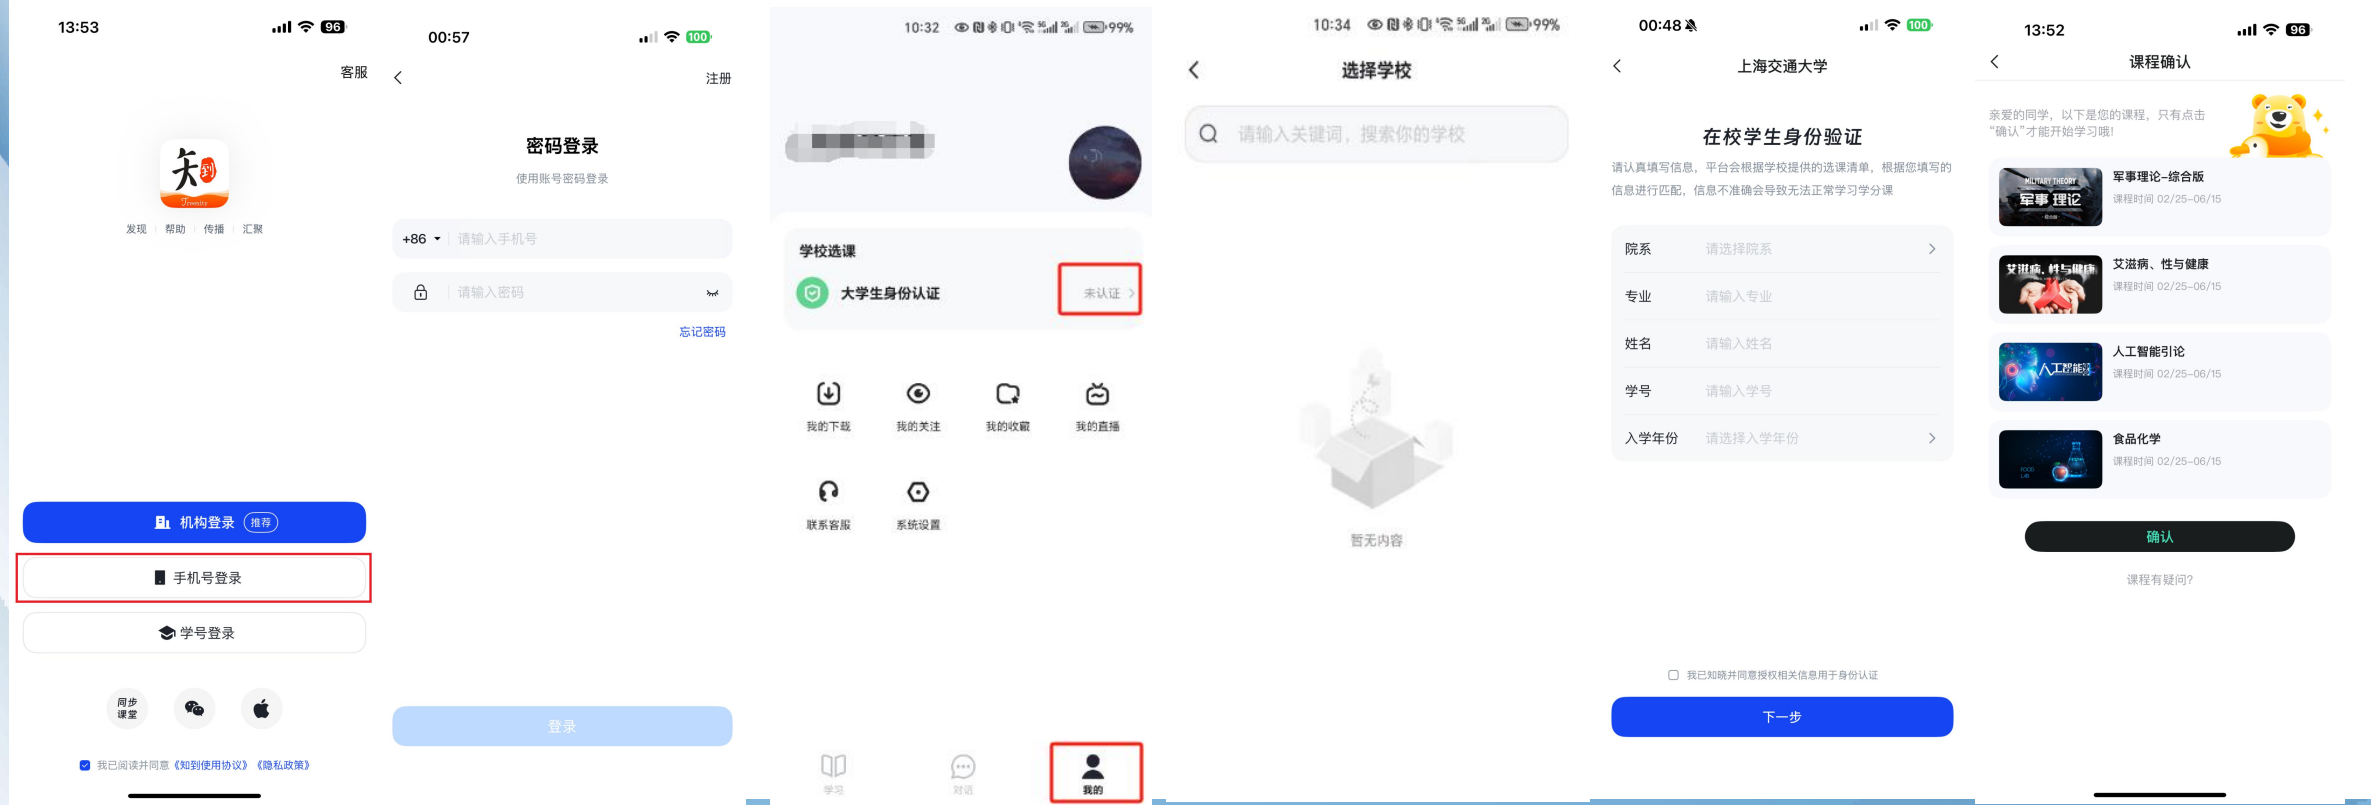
13:53
96
客服
知到
发现 | 帮助 | 传播 | 汇聚
机构登录 推荐
手机号登录
学号登录
同步课堂
我已阅读并同意《知到使用协议》《隐私政策》

00:57
100
注册
密码登录
使用账号密码登录
+86
请输入手机号
请输入密码
忘记密码
登录

10:32
99%
学校选课
大学生身份认证
未认证
我的下载
我的关注
我的收藏
我的直播
联系客服
系统设置
学习
对话
我的

10:34
99%
选择学校
请输入关键词，搜索你的学校
暂无内容

00:48
100
上海交通大学
在校学生身份验证
请认真填写信息，平台会根据学校提供的选课清单，根据您填写的信息进行匹配，信息不准确会导致无法正常学习学分课
院系 请选择院系
专业 请输入专业
姓名 请输入姓名
学号 请输入学号
入学年份 请选择入学年份
我已知晓并同意授权相关信息用于身份认证
下一步

13:52
96
课程确认
亲爱的同学，以下是您的课程，只有点击“确认”才能开始学习哦！
军事理论-综合版
课程时间 02/25-06/15
艾滋病、性与健康
课程时间 02/25-06/15
人工智能引论
课程时间 02/25-06/15
食品化学
课程时间 02/25-06/15
确认
课程有疑问?